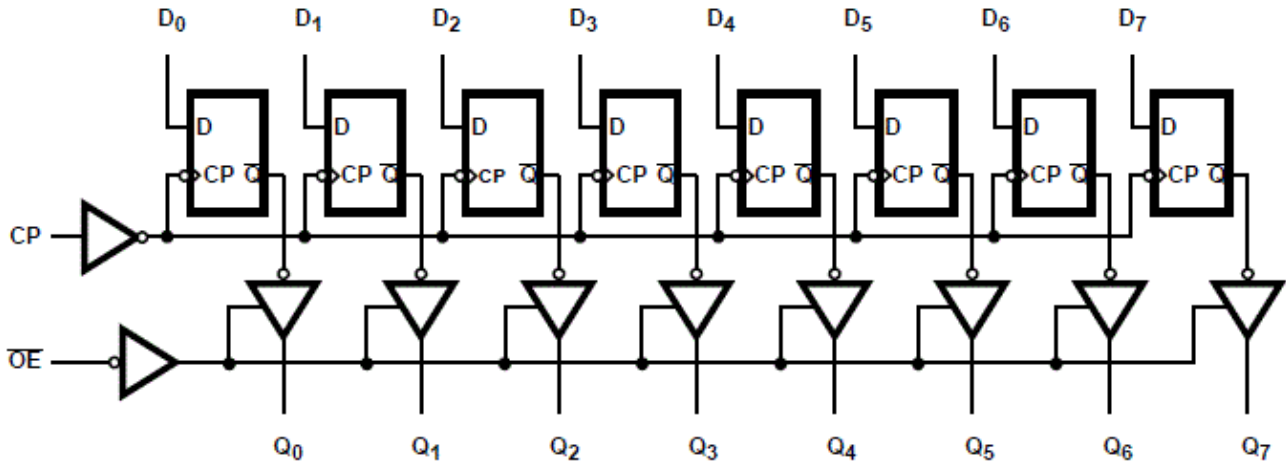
$D_0$ $D_1$ $D_2$ $D_3$ $D_4$ $D_5$ $D_6$ $D_7$

D CP $\overline{Q}$
D CP $\overline{Q}$
D CP $\overline{Q}$
D CP $\overline{Q}$
D CP $\overline{Q}$
D CP $\overline{Q}$
D CP $\overline{Q}$
D CP $\overline{Q}$

CP

$\overline{OE}$

$Q_0$ $Q_1$ $Q_2$ $Q_3$ $Q_4$ $Q_5$ $Q_6$ $Q_7$